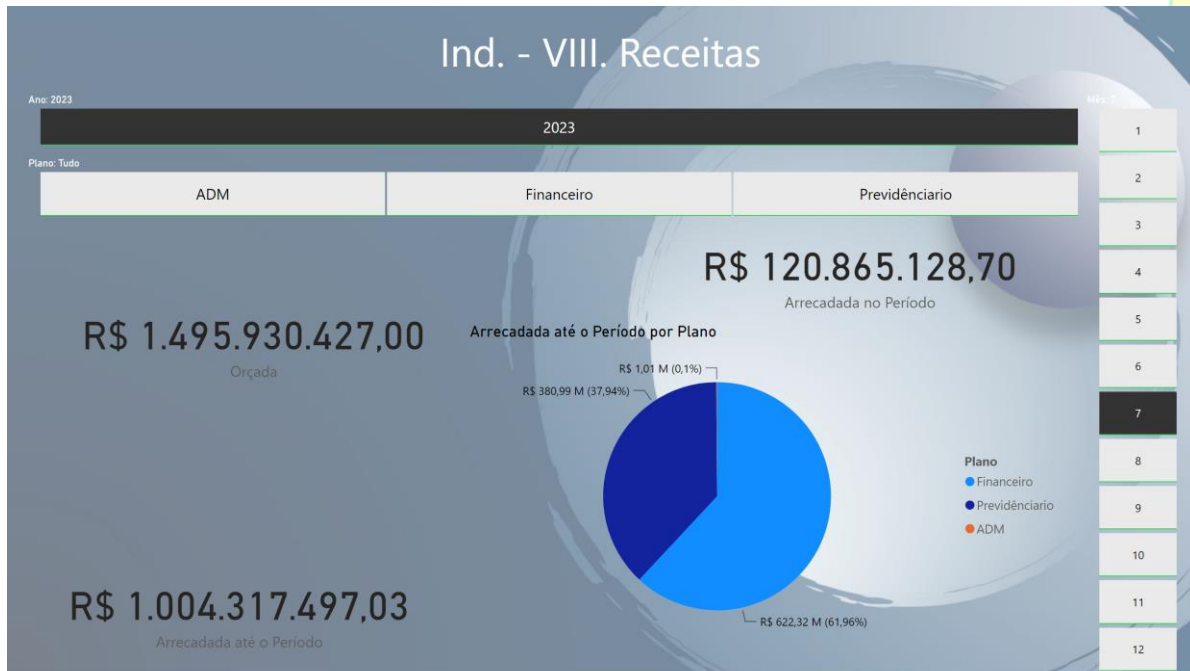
Ind. - VIII. Receitas

Ano: 2023

2023

Plano: Tudo

ADM

Financeiro

Previdênciario

Mês: 7

1
2
3
4
5
6
7
8
9
10
11
12

R$ 120.865.128,70
Arrecadada no Período

R$ 1.495.930.427,00
Orçada

Arrecadada até o Período por Plano

R$ 1,01 M (0,1%)
R$ 380,99 M (37,94%)
R$ 622,32 M (61,96%)

Plano
Financeiro
Previdênciario
ADM

R$ 1.004.317.497,03
Arrecadada até o Período